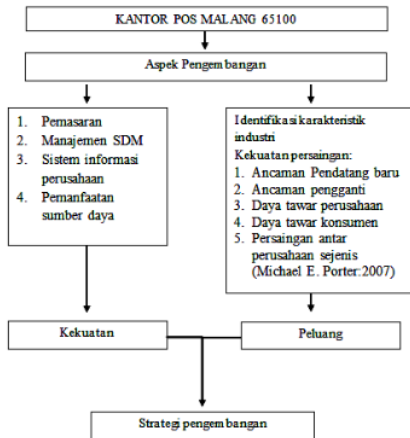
KANTOR POS MALANG 65100

Aspek Pengembangan

1. Pemasaran
2. Manajemen SDM
3. Sistem informasi perusahaan
4. Pemanfaatan sumber daya

Identifikasi karakteristik industri
Kekuatan persaingan:
1. Ancaman Pendatang baru
2. Ancaman pengganti
3. Daya tawar perusahaan
4. Daya tawar konsumen
5. Persaingan antar perusahaan sejenis
(Michael E. Porter:2007)

Kekuatan

Peluang

Strategi pengembangan